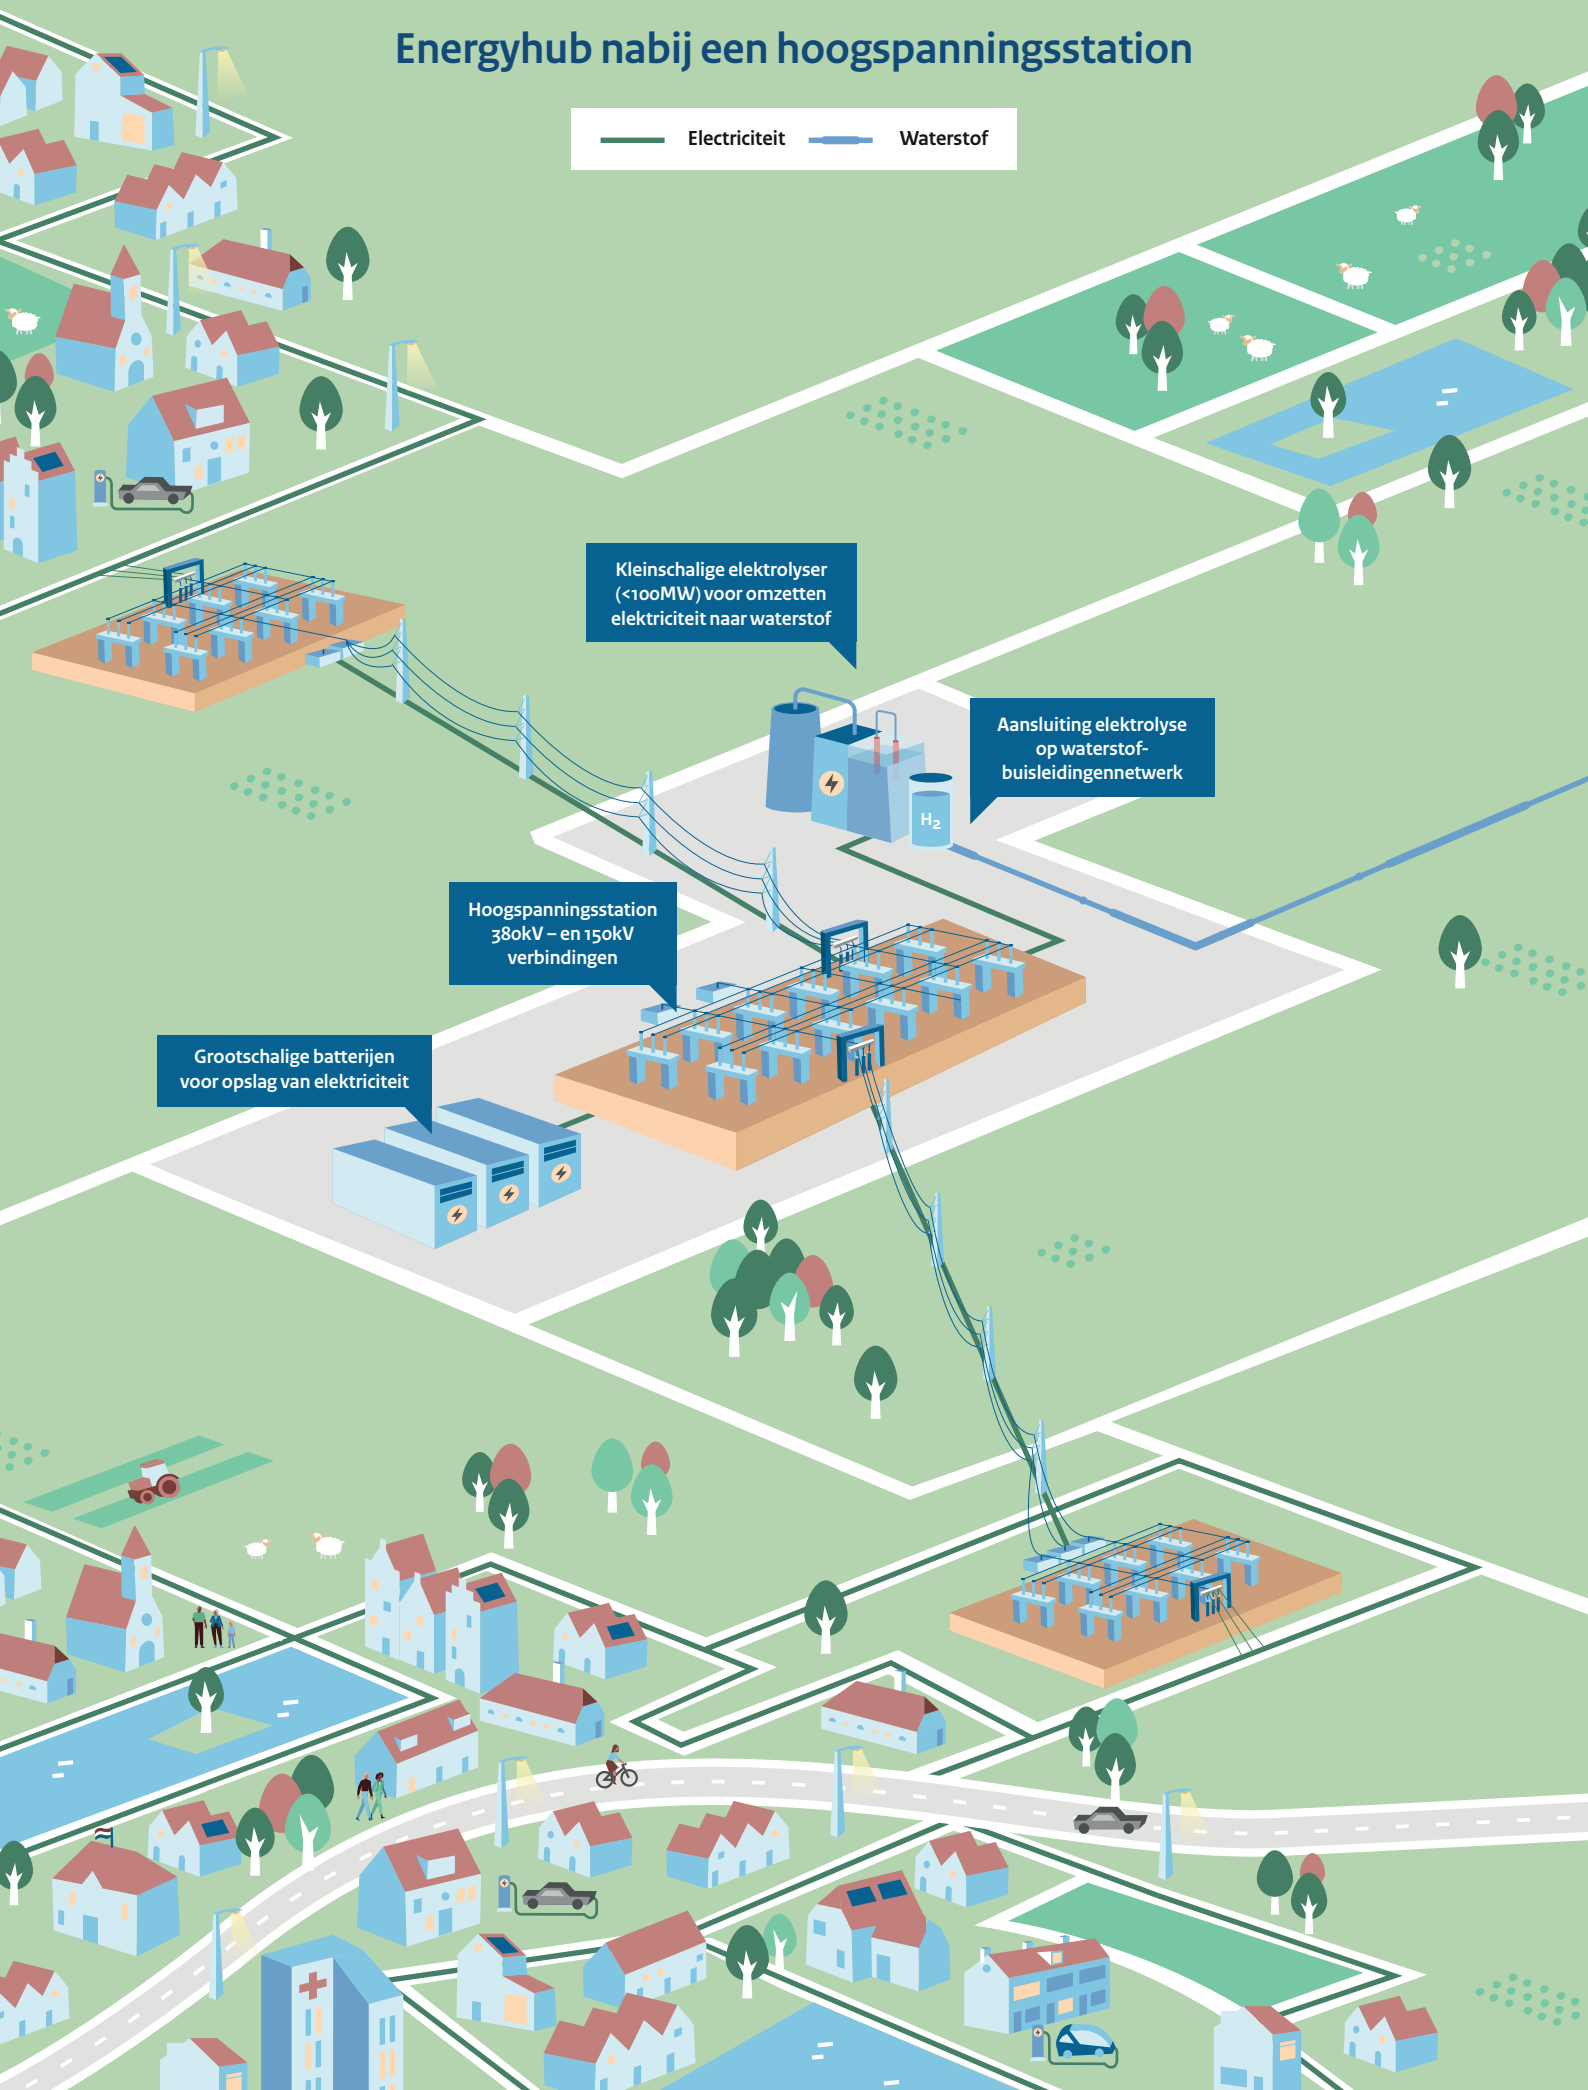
Energyhub nabij een hoogspanningsstation

Electriciteit Waterstof

Kleinschalige elektrolyser (<100MW) voor omzetten elektriciteit naar waterstof

Aansluiting elektrolyse op waterstof-buisleidingennetwerk

$H_2$

Hoogspanningsstation 380kV – en 150kV verbindingen

Grootschalige batterijen voor opslag van elektriciteit